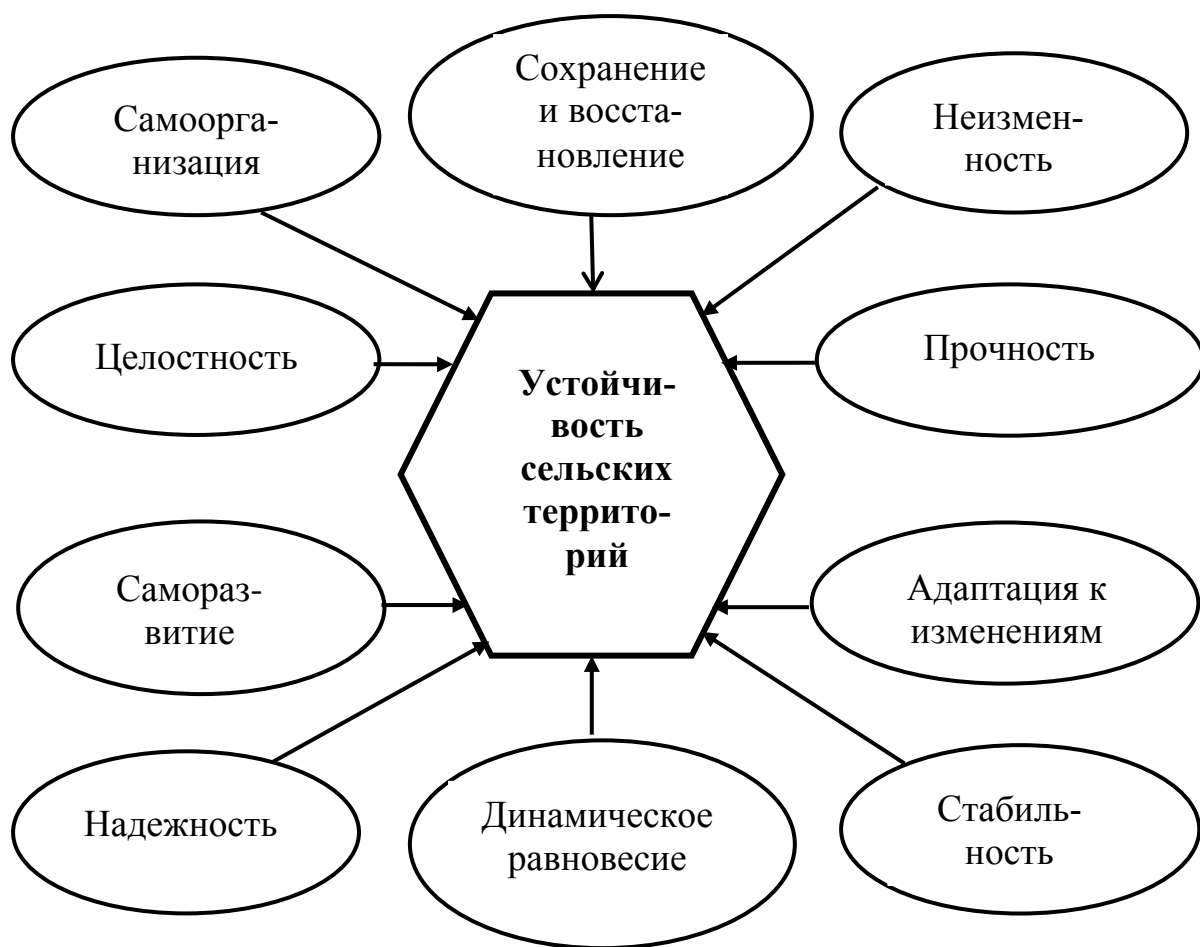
Самоорганизация

Сохранение и восстановление

Неизменность

Целостность

Устойчивость сельских территорий

Прочность

Саморазвитие

Адаптация к изменениям

Надежность

Динамическое равновесие

Стабильность